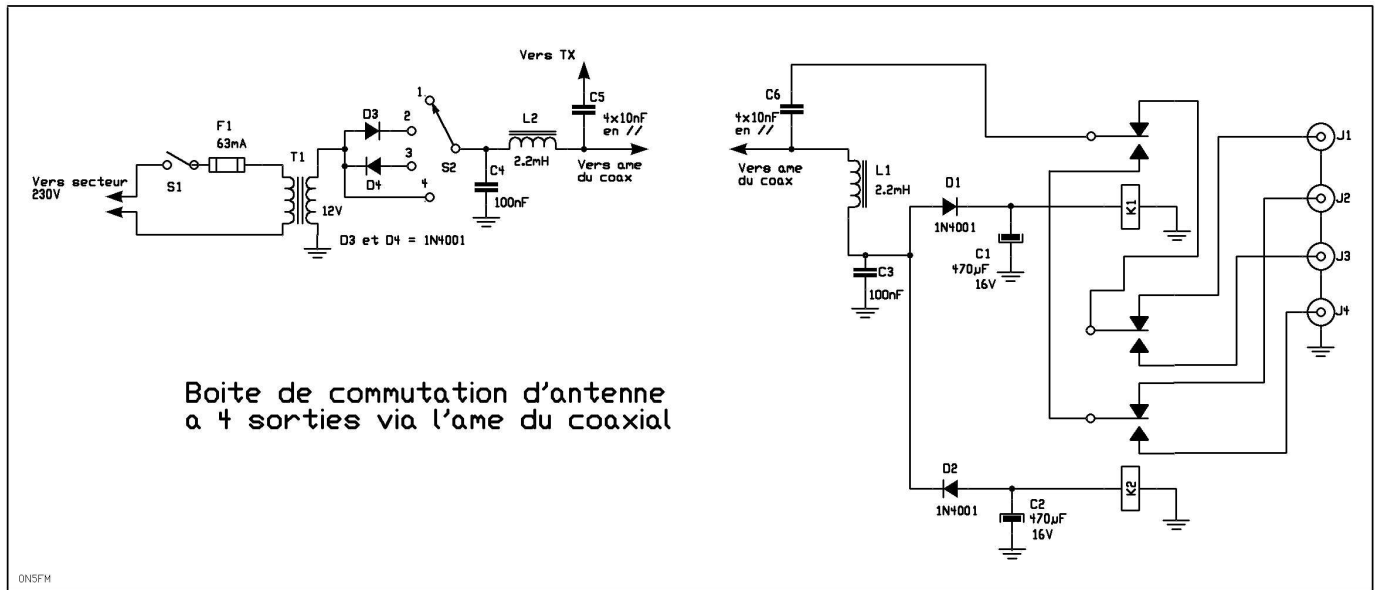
Vers TX

C5
4x10nF
en //

1
2
3
4
S2

F1
63mA

Vers secteur
230V

S1

T1

12V

D3
D4

D3 et D4 = 1N4001

C4
100nF

L2
2.2mH

Vers ame
du coax

C6
4x10nF
en //

Vers ame
du coax

L1
2.2mH

D1
1N4001

C1
470µF
16V

K1

C3
100nF

J1
J2
J3
J4

Boite de commutation d'antenne
a 4 sorties via l'ame du coaxial

D2
1N4001

C2
470µF
16V

K2

ON5FM